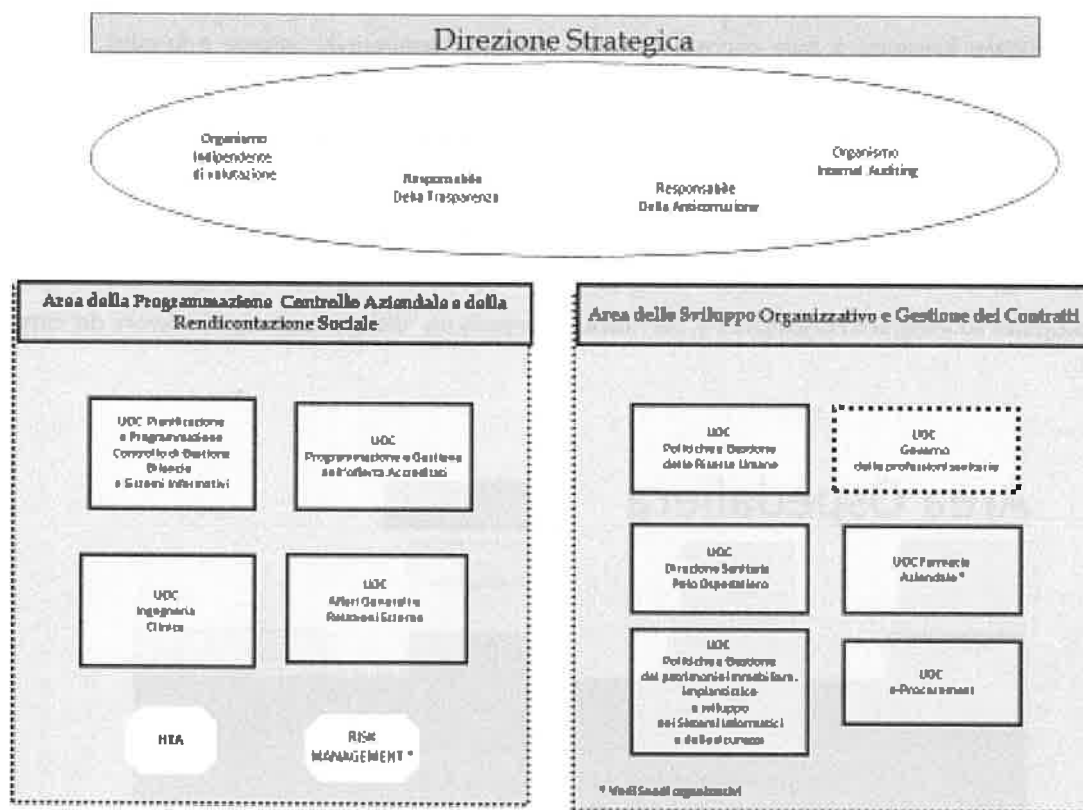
Direzione Strategica

Organismo Indipendente di valutazione

Responsabile Della Trasparenza

Responsabile Della Anticorruzione

Organismo Internal Auditing

Area della Programmazione Controllo Aziendale e della Rendicontazione Sociale

UOC Pianificazione e Programmazione Controllo di Gestione Bilancio e Sistemi Informativi

UOC Programmazione e Gestione dell'offerta Accreditata

UOC Ingegneria Clinica

UOC Affari Generali e Relazioni Esterne

HTA

RISK MANAGEMENT *

Area dello Sviluppo Organizzativo e Gestione dei Contratti

UOC Politiche e Gestione delle Risorse Umane

UOC Governo delle professioni sanitarie

UOC Direzione Sanitaria Polo Ospedaliero

UOC Farmacia Aziendale *

UOC Politiche e Gestione del patrimonio immobiliare, impiantistica e sviluppo dei Sistemi informatici e della sicurezza

UOC e-Procurement

* Vedi Snodi organizzativi